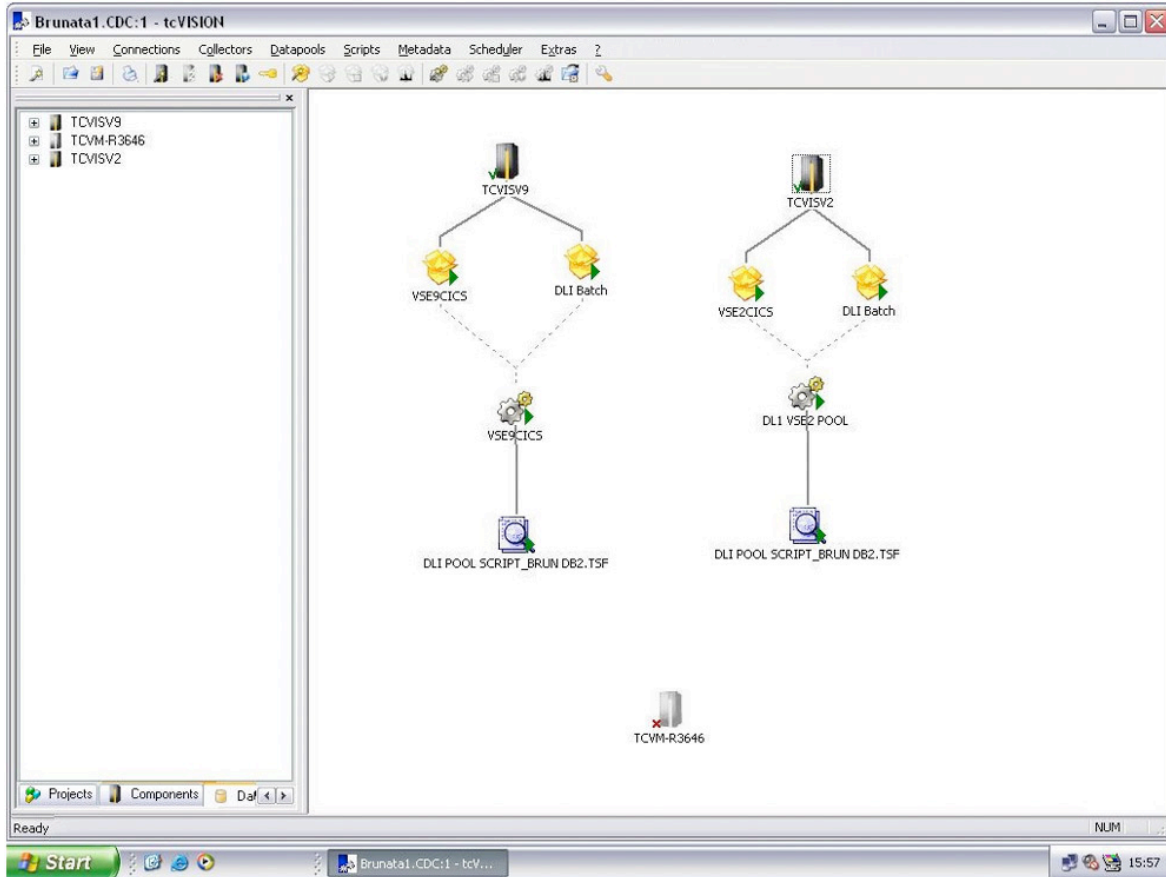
Brunata1.CDC:1 - tcVISION

File View Connections Collectors Datapools Scripts Metadata Scheduler Extras ?

TCVISV9
TCVM-R3646
TCVISV2

TCVISV9

VSE9CICS

DLI Batch

VSE9CICS

DLI POOL SCRIPT_BRUN DB2.TSF

TCVISV2

VSE2CICS

DLI Batch

DL1 VSE2 POOL

DLI POOL SCRIPT_BRUN DB2.TSF

TCVM-R3646

Projects Components Dat

Ready

NUM

Start

Brunata1.CDC:1 - tcV...

15:57